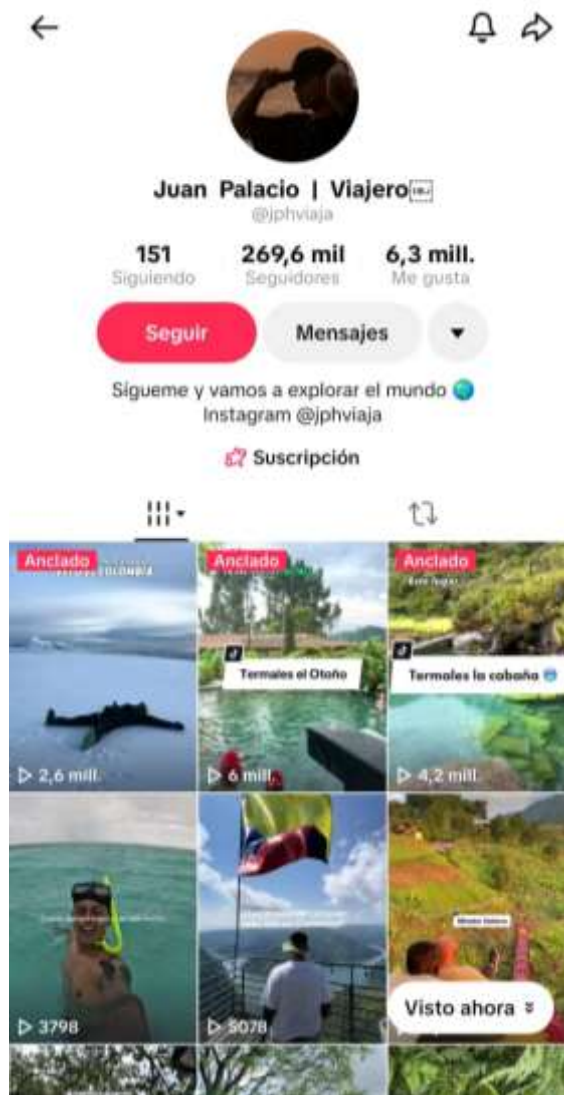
Juan Palacio | Viajero
@jphviaja

151
Siguiendo

269,6 mil
Seguidores

6,3 mill.
Me gusta

Seguir

Mensajes

Sígueme y vamos a explorar el mundo 🌍
Instagram @jphviaja

Suscripción

Anclado
COLOMBIA
▷ 2,6 mill.

Anclado
Termales el Otoño
▷ 6 mill.

Anclado
Termales la cabaña
▷ 4,2 mill.

▷ 3798

▷ 5078

Visto ahora